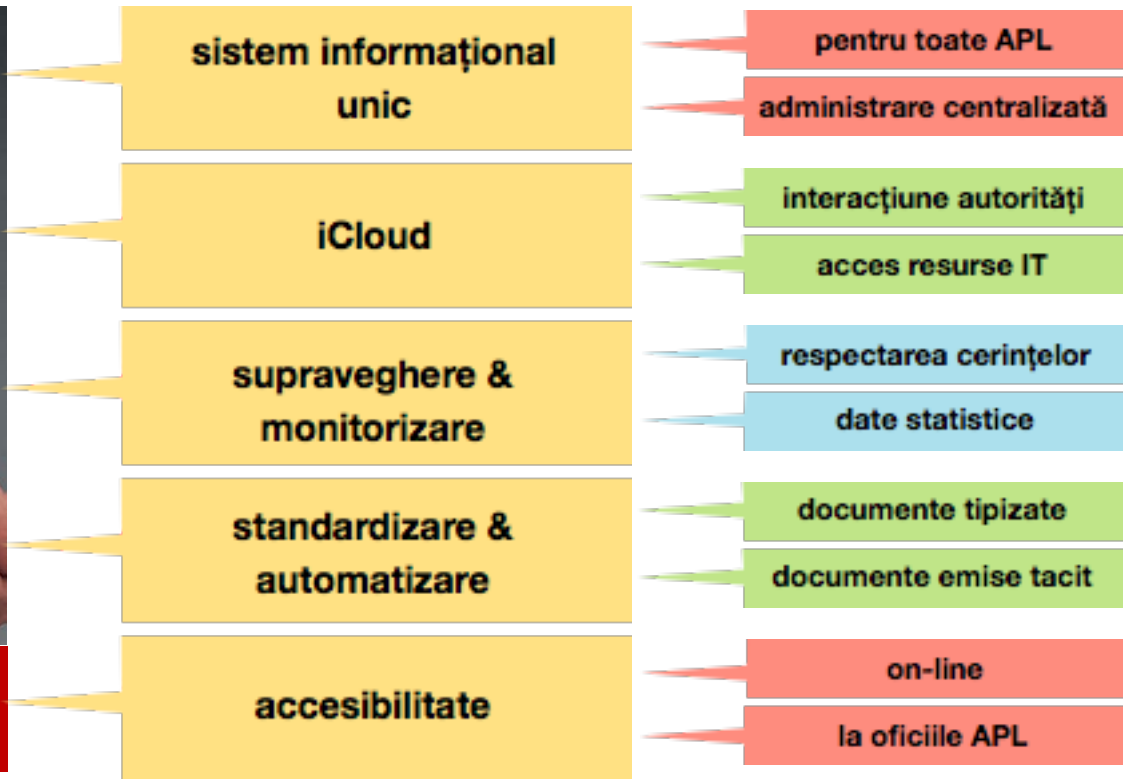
sistem informaţional unic

pentru toate APL

administrare centralizată

iCloud

interacţiune autorităţi

acces resurse IT

supraveghere & monitorizare

respectarea cerinţelor

date statistice

standardizare & automatizare

documente tipizate

documente emise tacit

accesibilitate

on-line

la oficiile APL